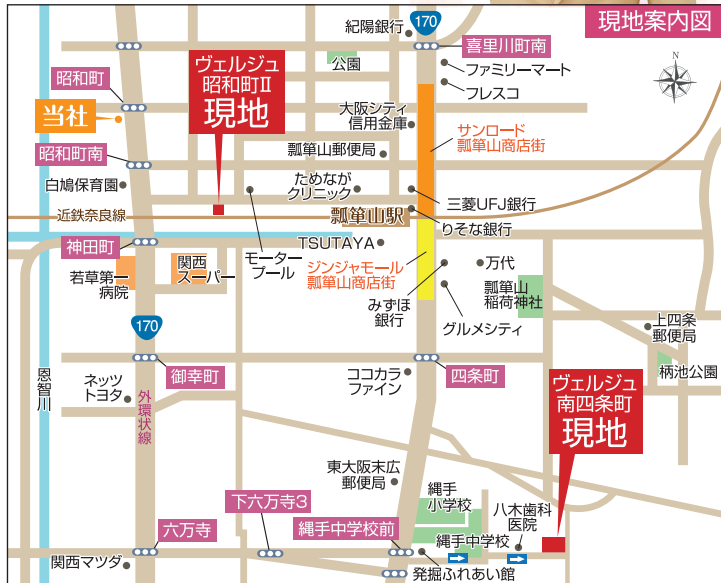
現地案内図

N

170

紀陽銀行

喜里川町南

ヴェルジュ
昭和町Ⅱ
現地

公園

ファミリーマート

昭和町

フレスコ

当社

大阪シティ
信用金庫

サンロード
瓢箪山商店街

昭和町南

瓢箪山郵便局

白鳩保育園

ためなが
クリニック

三菱UFJ銀行

近鉄奈良線

瓢箪山駅

りそな銀行

神田町

TSUTAYA

モーター
プール

ジンジャモール
瓢箪山商店街

万代

若草第一
病院

関西
スーパー

みずほ
銀行

瓢箪山
稲荷神社

グルメシティ

170

上四条
郵便局

恩智川

柄池公園

ネッツ
トヨタ

御幸町

ココカラ
ファイン

四条町

ヴェルジュ
南四条町
現地

外環状線

東大阪末広
郵便局

縄手
小学校

八木歯科
医院

下六万寺3

六万寺

縄手中学校前

縄手中学校

関西マツダ

発掘ふれあい館